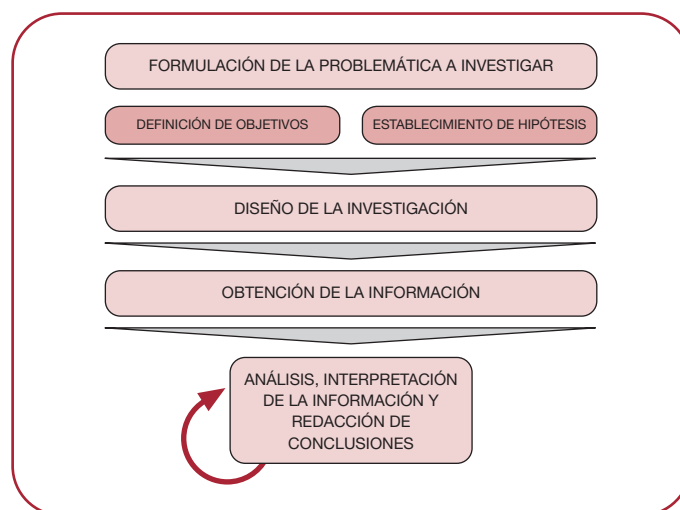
FORMULACIÓN DE LA PROBLEMÁTICA A INVESTIGAR

DEFINICIÓN DE OBJETIVOS

ESTABLECIMIENTO DE HIPÓTESIS

DISEÑO DE LA INVESTIGACIÓN

OBTENCIÓN DE LA INFORMACIÓN

ANÁLISIS, INTERPRETACIÓN DE LA INFORMACIÓN Y REDACCIÓN DE CONCLUSIONES